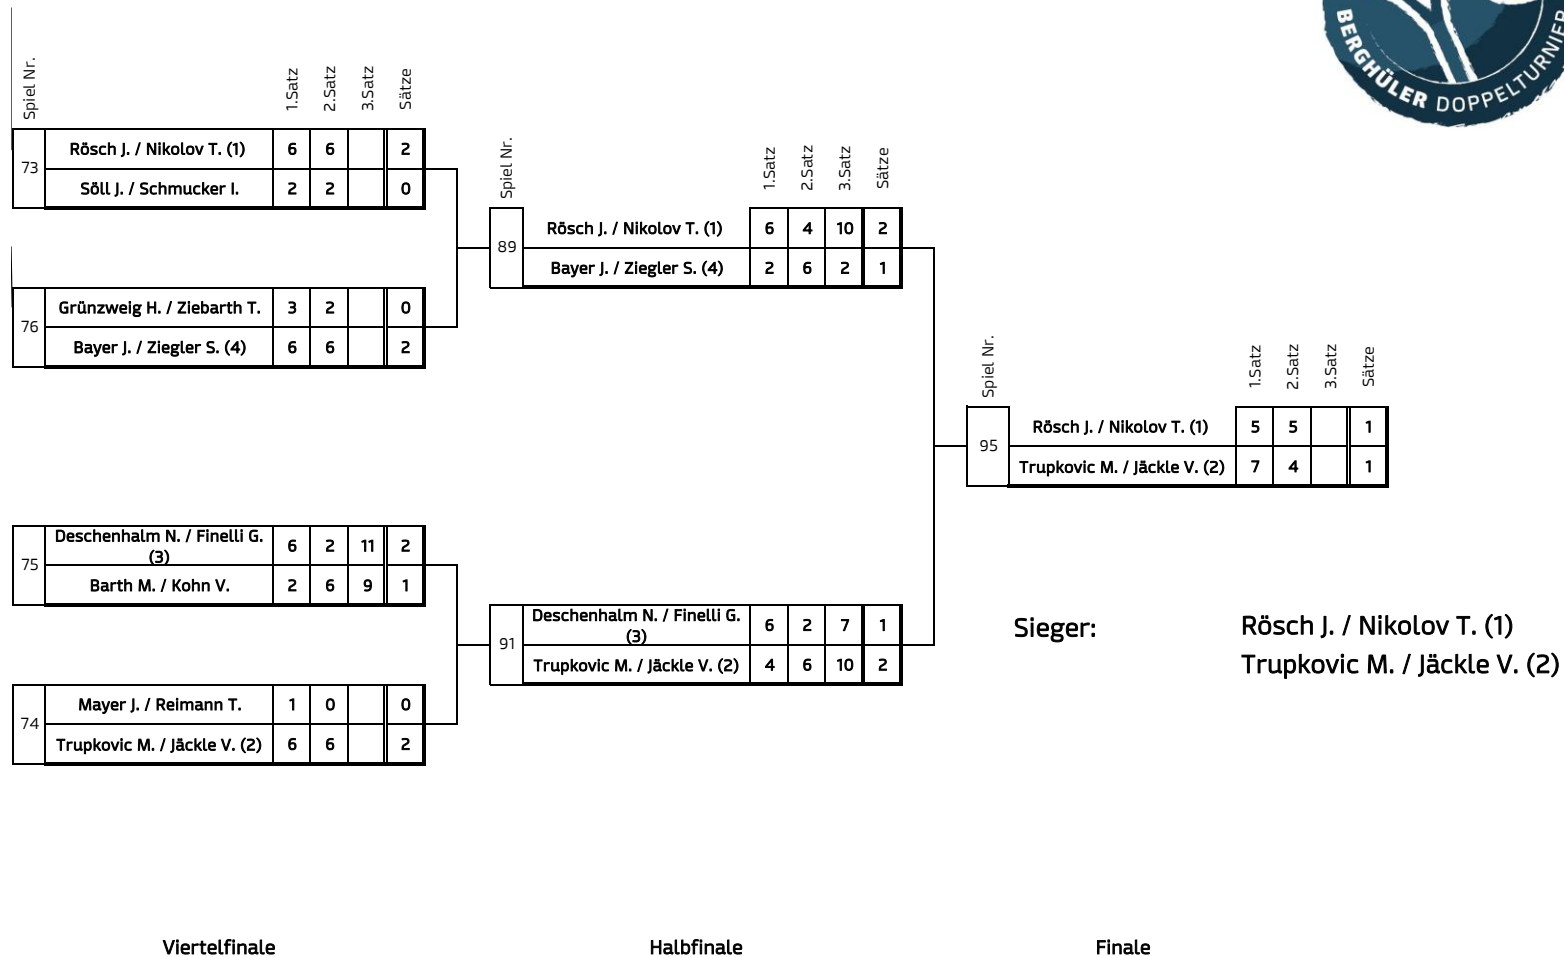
BERGHÜLER DOPPELTURNIER

| Spiel Nr. | | 1.Satz | 2.Satz | 3.Satz | Sätze |
|---|---|---|---|---|---|
| 73 | Rösch J. / Nikolov T. (1) | 6 | 6 | | 2 |
| | Söll J. / Schmucker I. | 2 | 2 | | 0 |
| 76 | Grünzweig H. / Ziebarth T. | 3 | 2 | | 0 |
| | Bayer J. / Ziegler S. (4) | 6 | 6 | | 2 |
| 75 | Deschenhalm N. / Finelli G. (3) | 6 | 2 | 11 | 2 |
| | Barth M. / Kohn V. | 2 | 6 | 9 | 1 |
| 74 | Mayer J. / Reimann T. | 1 | 0 | | 0 |
| | Trupkovic M. / Jäckle V. (2) | 6 | 6 | | 2 |

| Spiel Nr. | | 1.Satz | 2.Satz | 3.Satz | Sätze |
|---|---|---|---|---|---|
| 89 | Rösch J. / Nikolov T. (1) | 6 | 4 | 10 | 2 |
| | Bayer J. / Ziegler S. (4) | 2 | 6 | 2 | 1 |
| 91 | Deschenhalm N. / Finelli G. (3) | 6 | 2 | 7 | 1 |
| | Trupkovic M. / Jäckle V. (2) | 4 | 6 | 10 | 2 |

| Spiel Nr. | | 1.Satz | 2.Satz | 3.Satz | Sätze |
|---|---|---|---|---|---|
| 95 | Rösch J. / Nikolov T. (1) | 5 | 5 | | 1 |
| | Trupkovic M. / Jäckle V. (2) | 7 | 4 | | 1 |

Sieger: Rösch J. / Nikolov T. (1)
Trupkovic M. / Jäckle V. (2)

Viertelfinale Halbfinale Finale